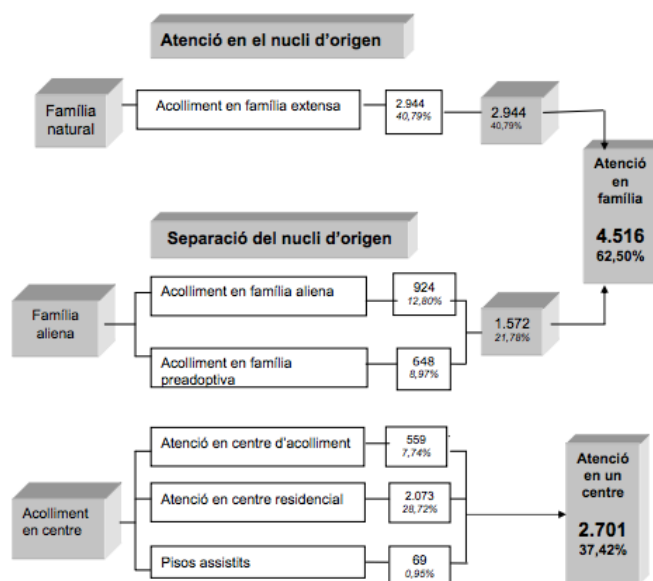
Atenció en el nucli d'origen

Família natural

Acolliment en família extensa

2.944
40,79%

2.944
40,79%

Atenció en família

4.516
62,50%

Separació del nucli d'origen

Família aliena

Acolliment en família aliena

924
12,80%

Acolliment en família preadoptiva

648
8,97%

1.572
21,78%

Acolliment en centre

Atenció en centre d'acolliment

559
7,74%

Atenció en centre residencial

2.073
28,72%

Pisos assistits

69
0,95%

Atenció en un centre

2.701
37,42%